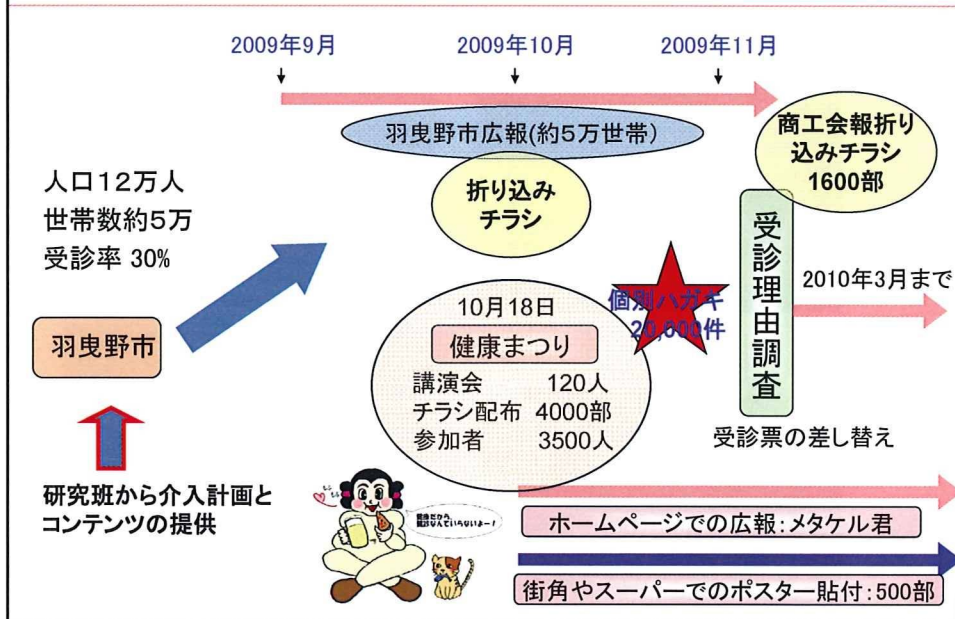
2009年9月
2009年10月
2009年11月

羽曳野市広報(約5万世帯)

商工会報折り込みチラシ 1600部

人口12万人
世帯数約5万
受診率 30%

折り込み チラシ

受診理由調査

2010年3月まで

個別ハガキ 20,000件

10月18日
健康まつり
講演会 120人
チラシ配布 4000部
参加者 3500人

羽曳野市

受診票の差し替え

研究班から介入計画とコンテンツの提供

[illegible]

ホームページでの広報:メタケル君

街角やスーパーでのポスター貼付:500部